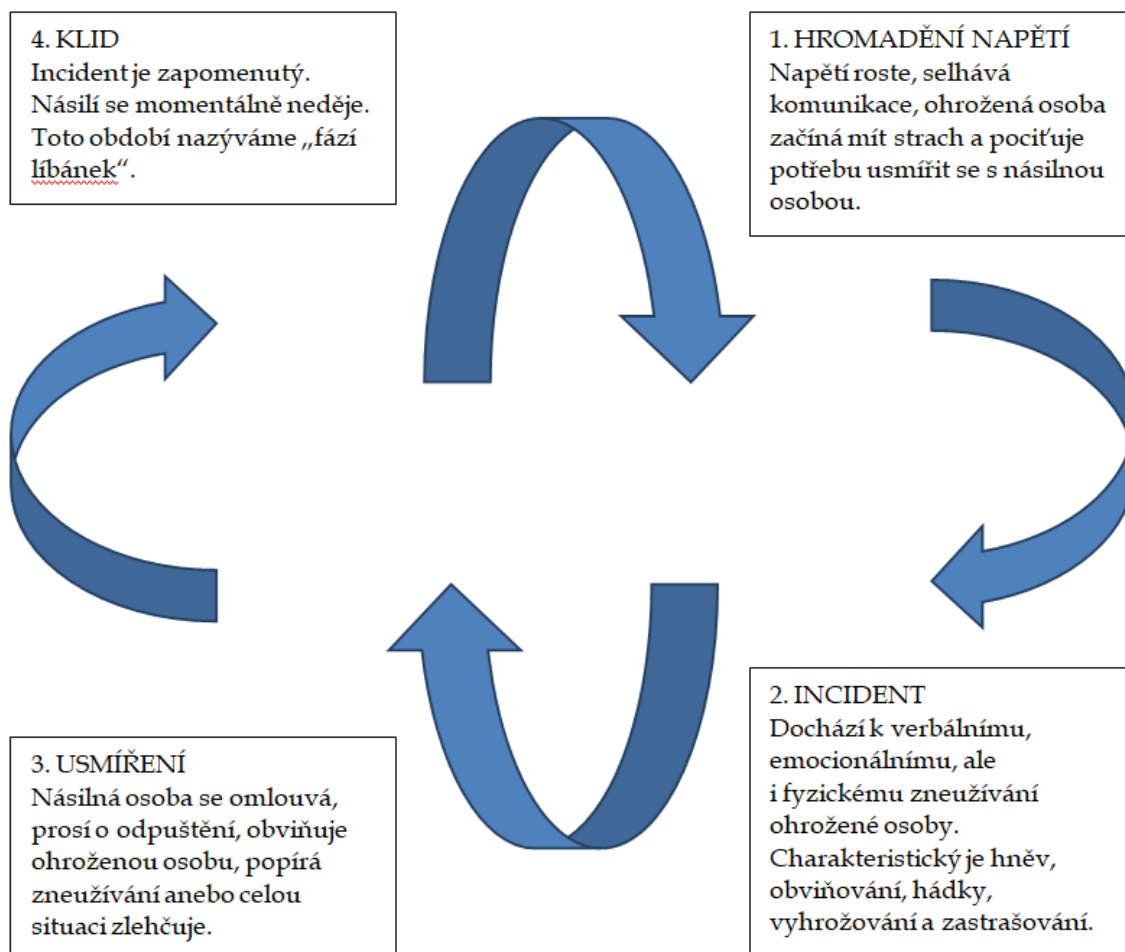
1. HROMADĚNÍ NAPĚTÍ
Napětí roste, selhává komunikace, ohrožená osoba začíná mít strach a pociťuje potřebu usmířit se s násilnou osobou.

2. INCIDENT
Dochází k verbálnímu, emocionálnímu, ale i fyzickému zneužívání ohrožené osoby. Charakteristický je hněv, obviňování, hádky, vyhrožování a zastrašování.

3. USMÍŘENÍ
Násilná osoba se omlouvá, prosí o odpuštění, obviňuje ohroženou osobu, popírá zneužívání anebo celou situaci zlehčuje.

4. KLID
Incident je zapomenutý. Násilí se momentálně neděje. Toto období nazýváme „fází líbánek“.